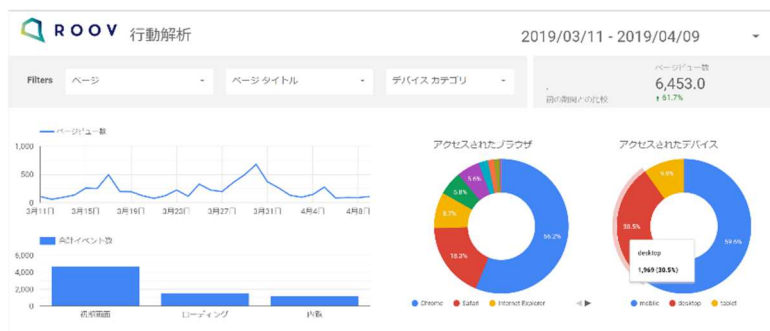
ROOV 行動解析

2019/03/11 - 2019/04/09

Filters

ページ

ページ タイトル

デバイス カテゴリ

ページビュー数

6,453.0

前の期間との比較

↑ 61.7%

ページビュー数

1,000

500

0

3月11日

3月15日

3月19日

3月23日

3月27日

3月31日

4月4日

4月8日

合計イベント数

6,000

4,000

2,000

0

視聴画面

ローディング

内覧

アクセスされたブラウザ

5.4%

5.8%

8.7%

18.2%

55.2%

Chrome

Safari

Internet Explorer

アクセスされたデバイス

9.6%

30.5%

59.6%

desktop

1,969 (30.5%)

mobile

desktop

tablet